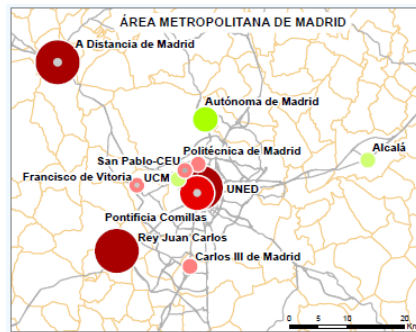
ÁREA METROPOLITANA DE MADRID

A Distancia de Madrid

Autónoma de Madrid

Politécnica de Madrid

San Pablo-CEU

Alcalá

Francisco de Vitoria

UCM

UNED

Pontificia Comillas

Rey Juan Carlos

Carlos III de Madrid

0 5 10 20